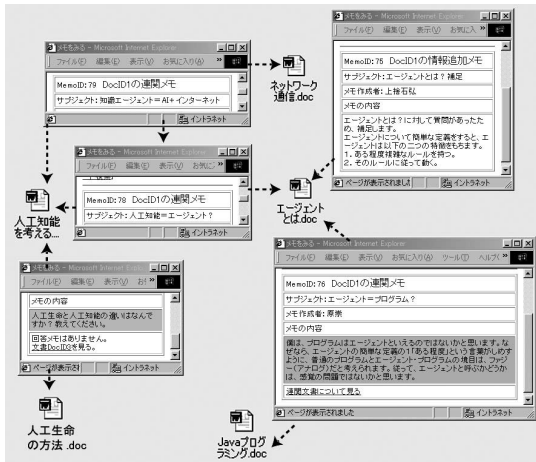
メモをみる - Microsoft Internet Explorer
ファイル(F) 編集(E) 表示(V) お気に入り(A) » 移動
MemoID: 79 DocID1の連関メモ
サブジェクト: 知識エージェント＝AI＋インターネット
イントラネット

ネットワーク通信.doc

メモをみる - Microsoft Internet Explorer
ファイル(F) 編集(E) 表示(V) お気に入り(A) » 移動
MemoID: 75 DocID1の情報追加メモ
サブジェクト: エージェントとは？補足
メモ作成者: 上條右弘
メモの内容
エージェントとは？に対して質問があったため、補足します。
エージェントについて簡単な定義をすると、エージェントは以下の二つの特徴をもちます。
1. ある程度複雑なルールを持つ。
2. そのルールに従って動く。
ページが表示されました イントラネット

メモをみる - Microsoft Internet Explorer
ファイル(F) 編集(E) 表示(V) お気に入り(A) » 移動
MemoID: 77 DocID1の連関メモ
サブジェクト: 人工知能＝エージェント？
イントラネット

人工知能を考える...

エージェントとは.doc

メモをみる - Microsoft Internet Explorer
ファイル(F) 編集(E) 表示(V) お気 » 移動
メモの内容
人工生命と人工知能の違いはなんですか？教えてください。
回答メモはありません。
文書DocIDを見る。
ページが表示され イントラネット

メモをみる - Microsoft Internet Explorer
ファイル(F) 編集(E) 表示(V) お気に入り(A) ツール(T) ヘルプ(H) 移動
MemoID: 76 DocID1の連関メモ
サブジェクト: エージェント＝プログラム？
メモ作成者: 原泰
メモの内容
僕は、プログラムはエージェントといえるのではないかと思います。なぜなら、エージェントの簡単な定義の1「ある程度」という言葉がしめすように、普通のプログラムとエージェント・プログラムの境目は、ファジー(アナログ)だと考えられます。従って、エージェントと呼ぶかどうかは、感覚の問題ではないかと思います。
連関文書について見る
ページが表示されました イントラネット

人工生命の方法 .doc

Javaプログラミング.doc